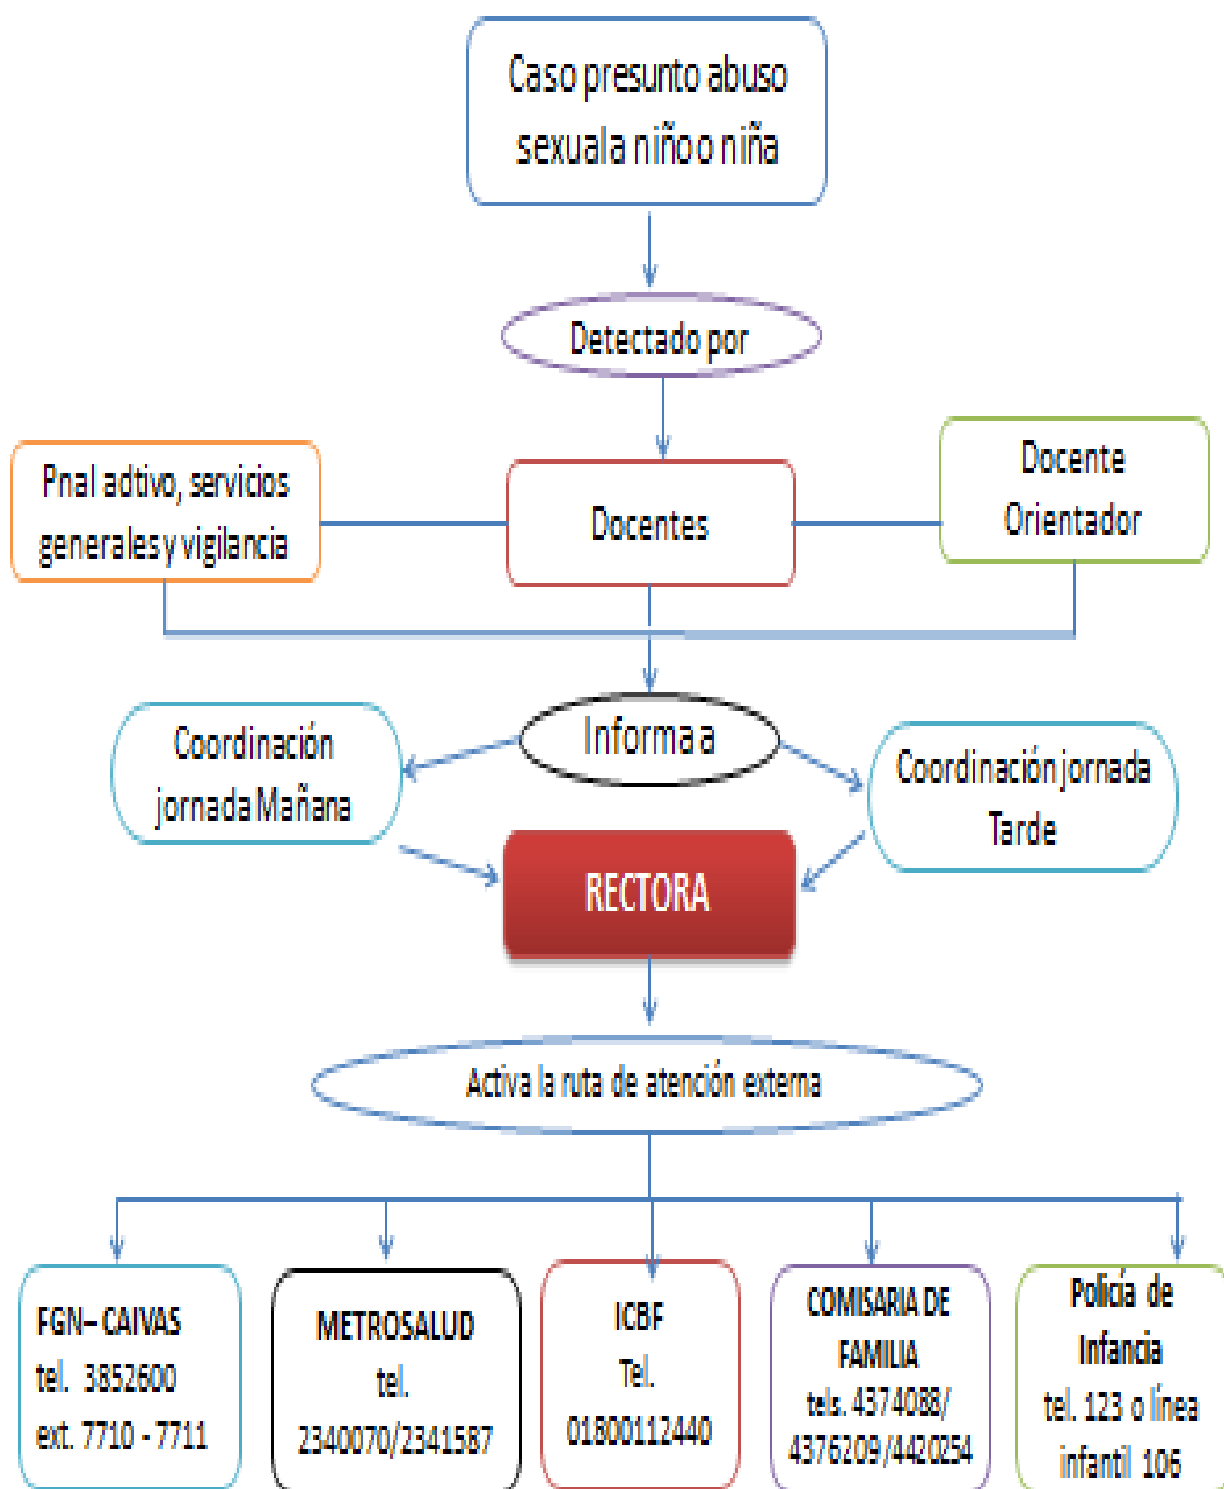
Caso presunto abuso sexual a niño o niña

Detectado por

Pnal adtivo, servicios generales y vigilancia

Docentes

Docente Orientador

Informa a

Coordinación jornada Mañana

Coordinación jornada Tarde

RECTORA

Activa la ruta de atención externa

FGN– CAIVAS
tel. 3852600
ext. 7710 - 7711

METROSALUD
tel.
2340070/2341587

ICBF
Tel.
01800112440

COMISARIA DE FAMILIA
tels. 4374088/
4376209/442054

Policía de Infancia
tel. 123 o línea infantil 106